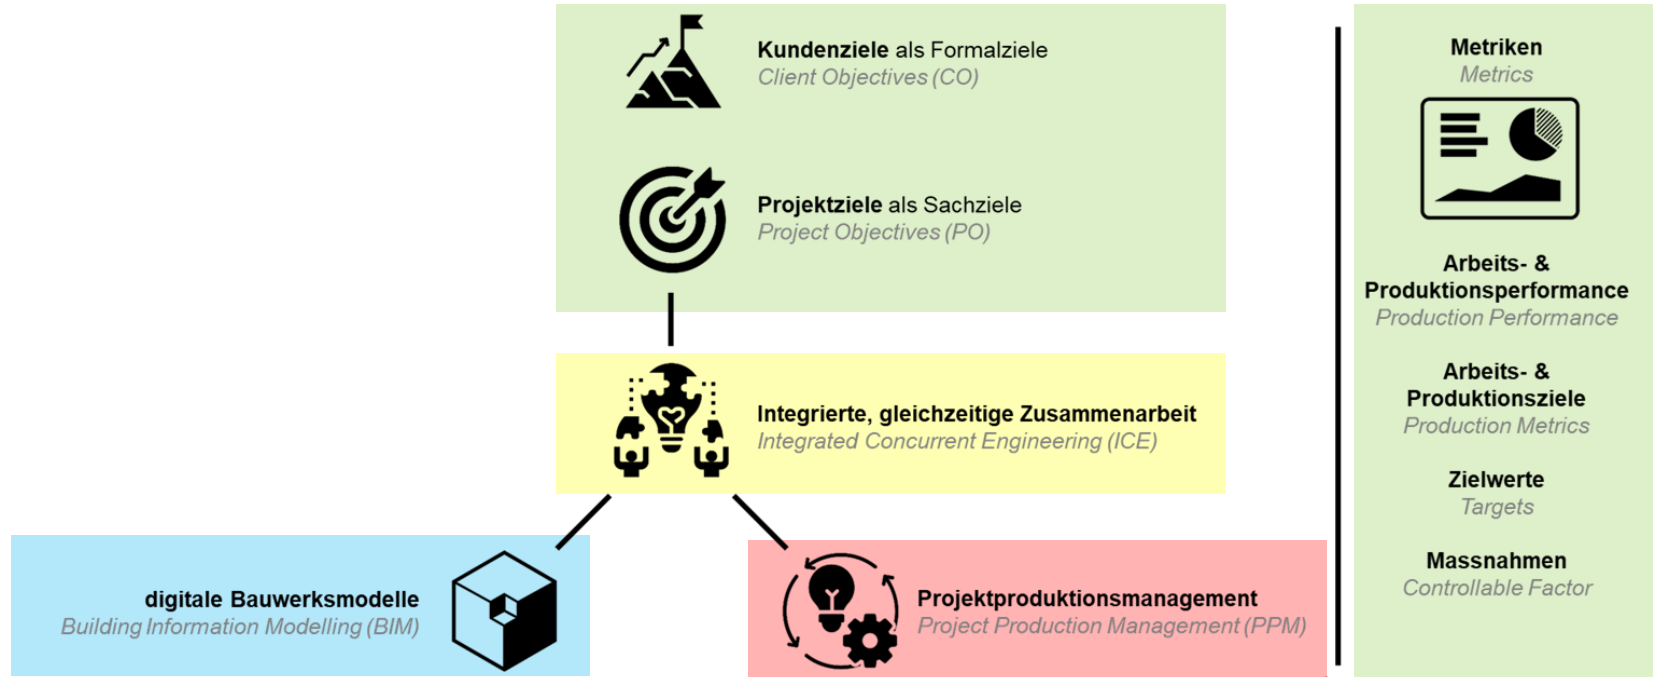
**Kundenziele** als Formalziele
*Client Objectives (CO)*

**Projektziele** als Sachziele
*Project Objectives (PO)*

**Integrierte, gleichzeitige Zusammenarbeit**
*Integrated Concurrent Engineering (ICE)*

**digitale Bauwerksmodelle**
*Building Information Modelling (BIM)*

**Projektproduktionsmanagement**
*Project Production Management (PPM)*

**Metriken**
*Metrics*

**Arbeits- & Produktionsperformance**
*Production Performance*

**Arbeits- & Produktionsziele**
*Production Metrics*

**Zielwerte**
*Targets*

**Massnahmen**
*Controllable Factor*